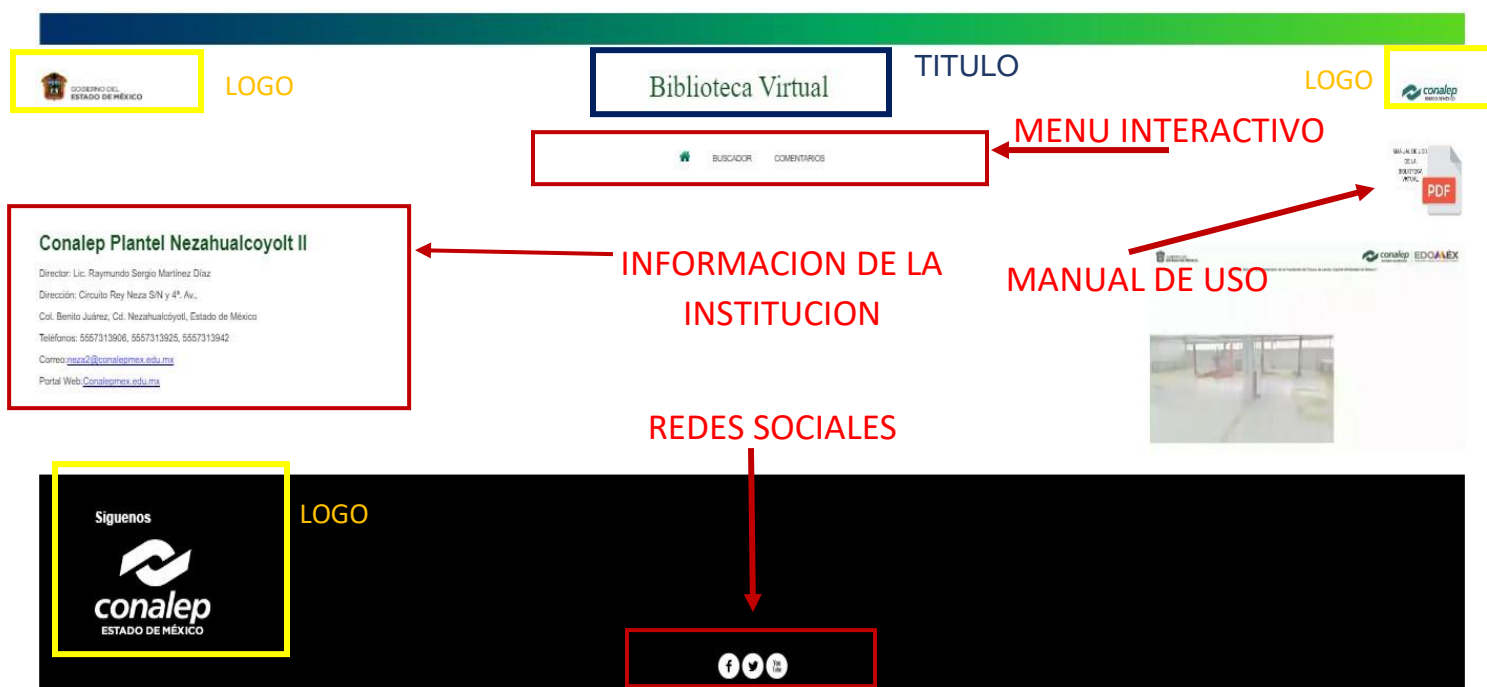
GOBIERNO DEL ESTADO DE MÉXICO

LOGO

Biblioteca Virtual

TITULO

LOGO

conalep

MENU INTERACTIVO

BUSCADOR COMENTARIOS

MANUAL DE USO DE LA BIBLIOTECA VIRTUAL

PDF

Conalep Plantel Nezahualcoyolt II

Director: Lic. Raymundo Sergio Martínez Díaz

Dirección: Circuito Rey Neza S/N y 4ª. Av.,

Col. Benito Juárez, Cd. Nezahualcóyotl, Estado de México

Teléfonos: 5557313906, 5557313925, 5557313942

Correo:neza2@conalepmex.edu.mx

Portal Web:Conalepmex.edu.mx

INFORMACION DE LA INSTITUCION

MANUAL DE USO

conalep EDOMEX

REDES SOCIALES

Siguenos

conalep
ESTADO DE MÉXICO

LOGO

You Tube